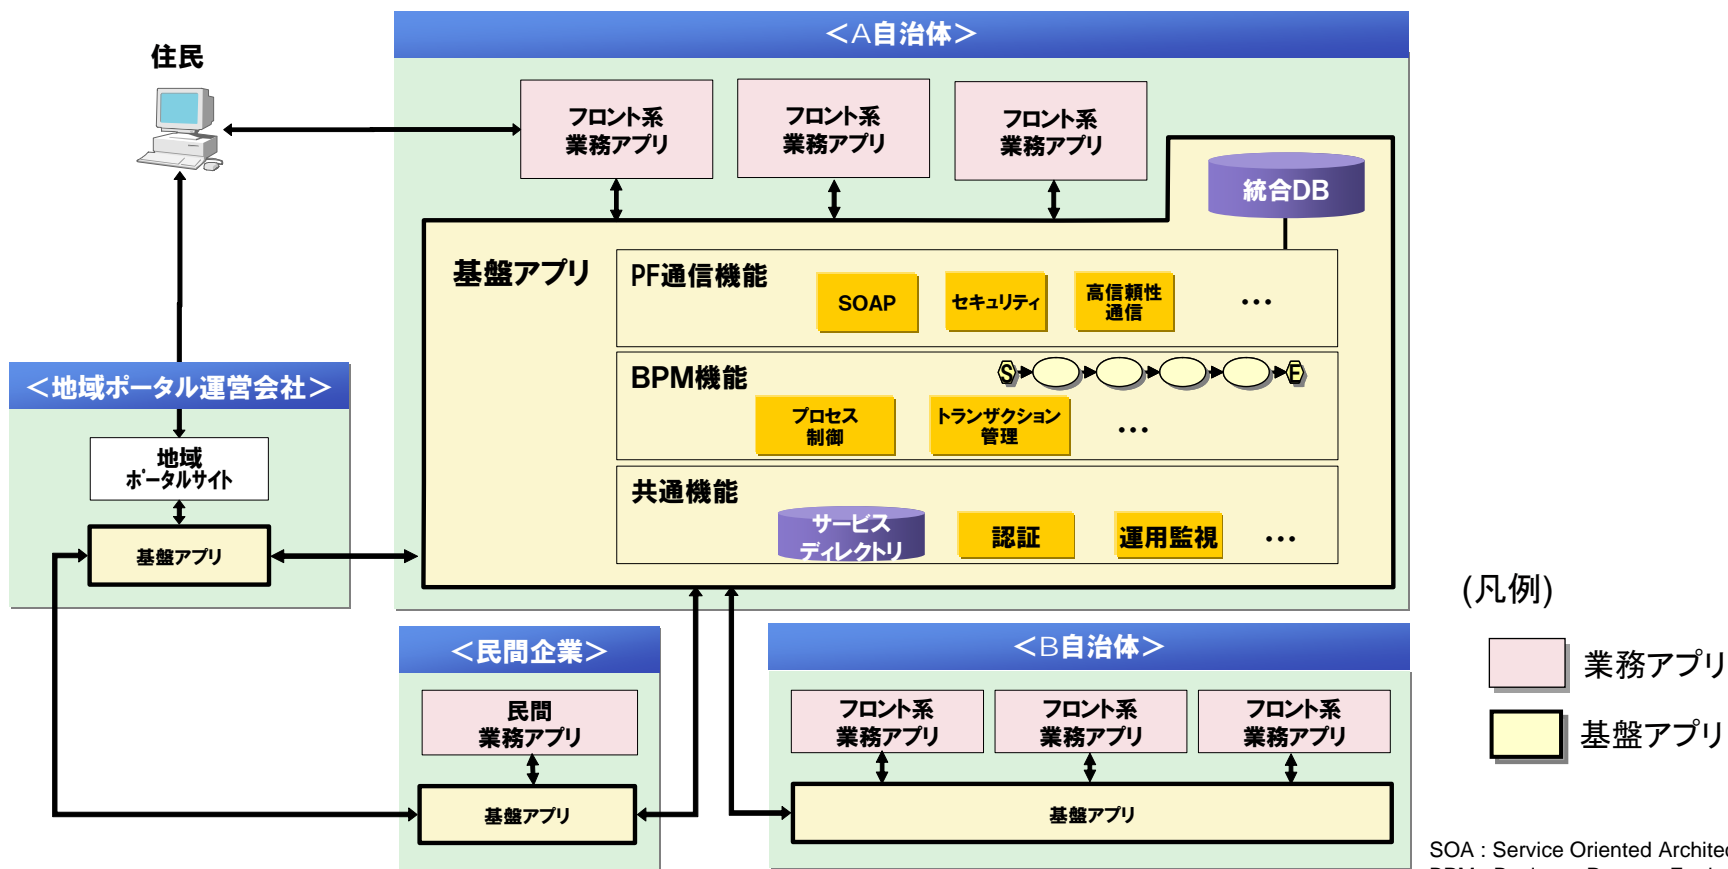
住民

＜A自治体＞

フロント系
業務アプリ

フロント系
業務アプリ

フロント系
業務アプリ

統合DB

基盤アプリ

PF通信機能

SOAP

セキュリティ

高信頼性
通信

…

BPM機能

S

E

プロセス
制御

トランザクション
管理

…

共通機能

サービス
ディレクトリ

認証

運用監視

…

＜地域ポータル運営会社＞

地域
ポータルサイト

基盤アプリ

＜民間企業＞

民間
業務アプリ

基盤アプリ

＜B自治体＞

フロント系
業務アプリ

フロント系
業務アプリ

フロント系
業務アプリ

基盤アプリ

(凡例)

業務アプリ

基盤アプリ

SOA : Service Oriented Archite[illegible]